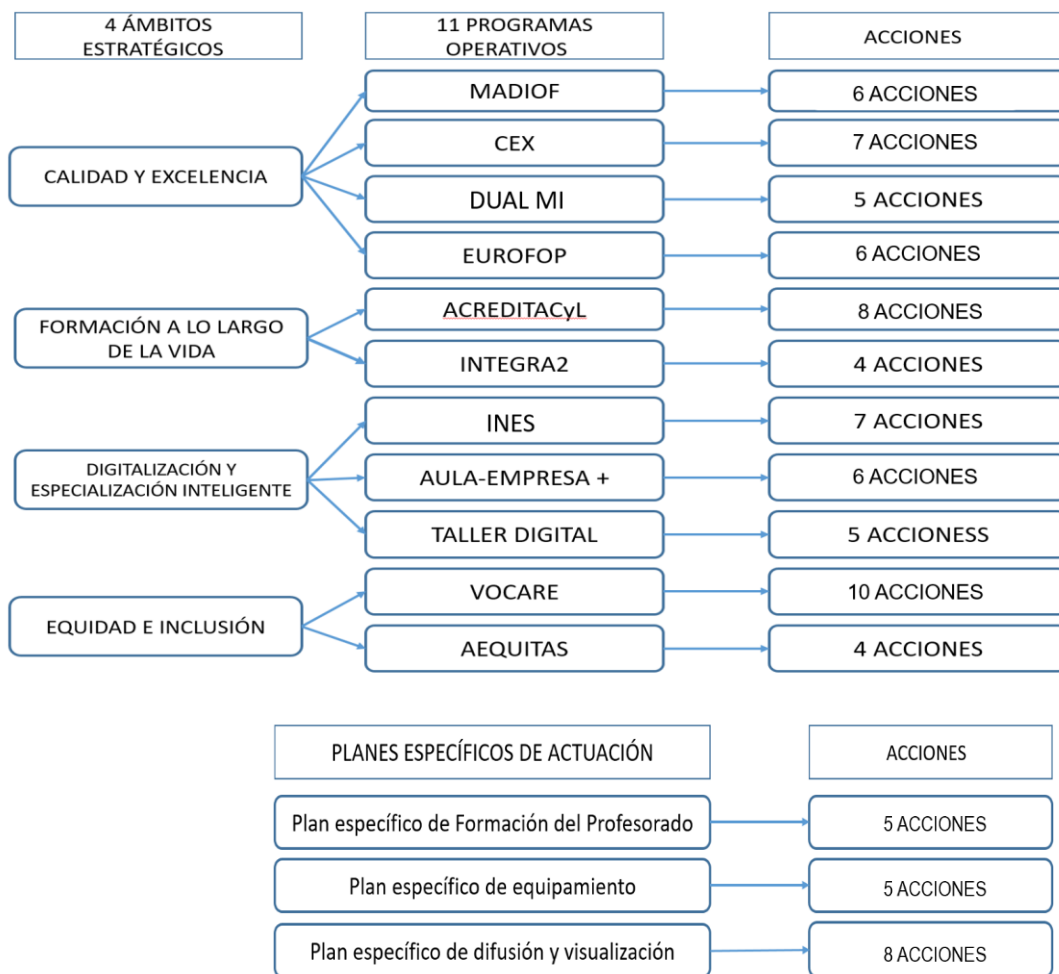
4 ÁMBITOS ESTRATÉGICOS

11 PROGRAMAS OPERATIVOS

ACCIONES

CALIDAD Y EXCELENCIA

MADIOF

6 ACCIONES

CEX

7 ACCIONES

DUAL MI

5 ACCIONES

EUROFOP

6 ACCIONES

FORMACIÓN A LO LARGO DE LA VIDA

ACREDITACyL

8 ACCIONES

INTEGRA2

4 ACCIONES

DIGITALIZACIÓN Y ESPECIALIZACIÓN INTELIGENTE

INES

7 ACCIONES

AULA-EMPRESA +

6 ACCIONES

TALLER DIGITAL

5 ACCIONESS

EQUIDAD E INCLUSIÓN

VOCARE

10 ACCIONES

AEQUITAS

4 ACCIONES

PLANES ESPECÍFICOS DE ACTUACIÓN

ACCIONES

Plan específico de Formación del Profesorado

5 ACCIONES

Plan específico de equipamiento

5 ACCIONES

Plan específico de difusión y visualización

8 ACCIONES